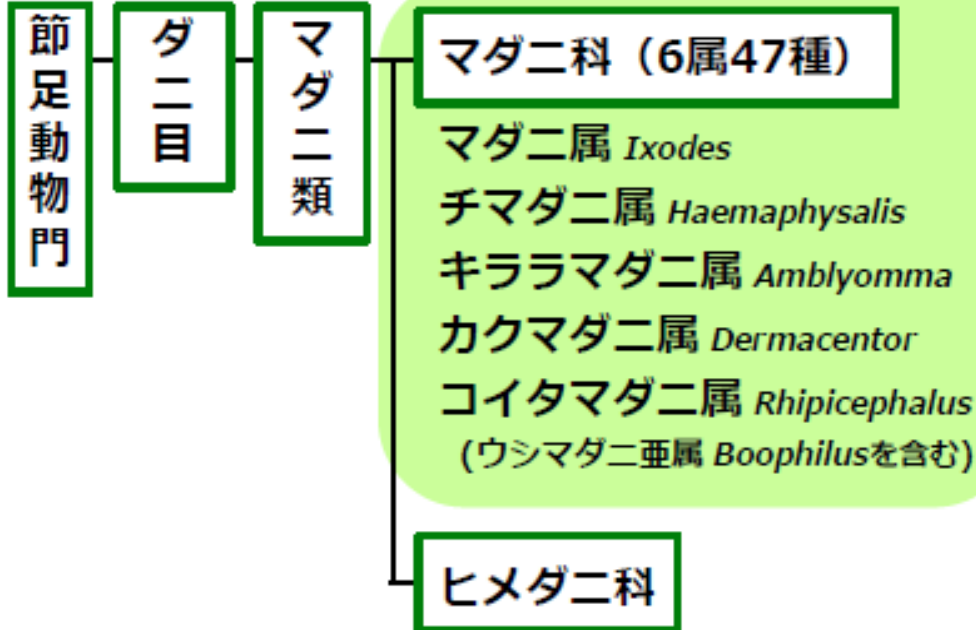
節足動物門

ダニ目

マダニ類

マダニ科（6属47種）

マダニ属 *Ixodes*
チマダニ属 *Haemaphysalis*
キララマダニ属 *Amblyomma*
カクマダニ属 *Dermacentor*
コイタマダニ属 *Rhipicephalus*
(ウシマダニ亜属 *Boophilus*を含む)

ヒメダニ科